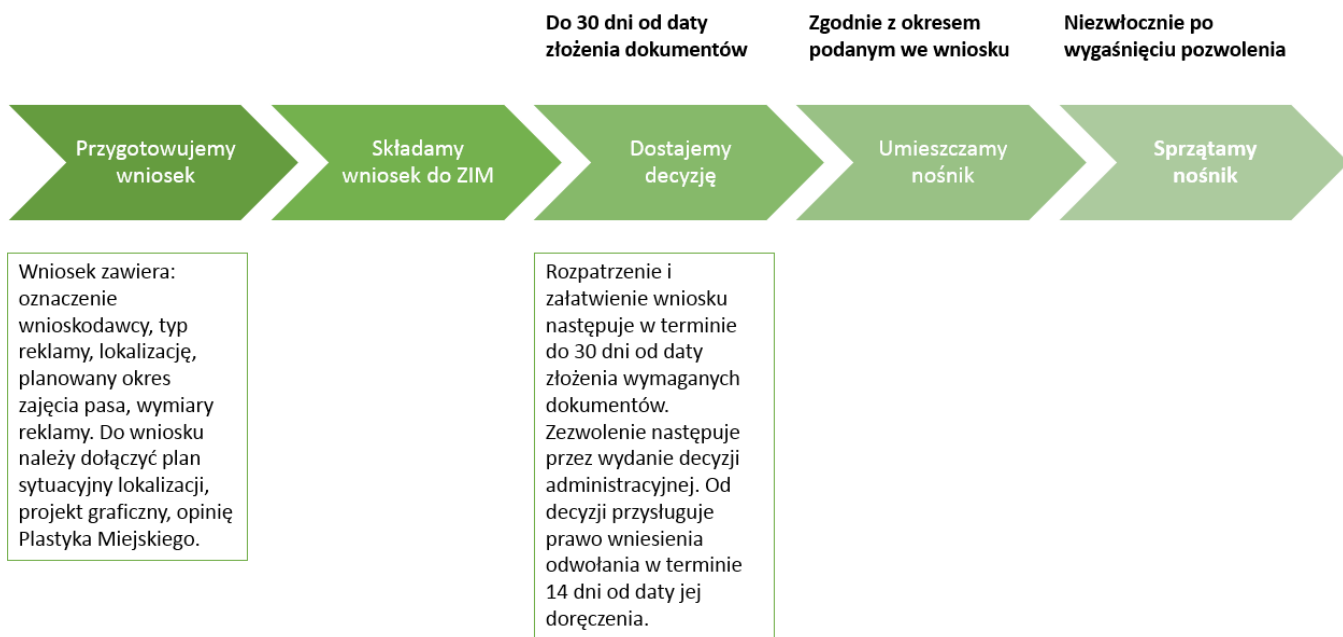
Do 30 dni od daty złożenia dokumentów

Zgodnie z okresem podanym we wniosku

Niezwłocznie po wygaśnięciu pozwolenia

Przygotowujemy wniosek

Składamy wniosek do ZIM

Dostajemy decyzję

Umieszczamy nośnik

Sprzątamy nośnik

Wniosek zawiera: oznaczenie wnioskodawcy, typ reklamy, lokalizację, planowany okres zajęcia pasa, wymiary reklamy. Do wniosku należy dołączyć plan sytuacyjny lokalizacji, projekt graficzny, opinię Plastyka Miejskiego.

Rozpatrzenie i załatwienie wniosku następuje w terminie do 30 dni od daty złożenia wymaganych dokumentów. Zezwolenie następuje przez wydanie decyzji administracyjnej. Od decyzji przysługuje prawo wniesienia odwołania w terminie 14 dni od daty jej doręczenia.